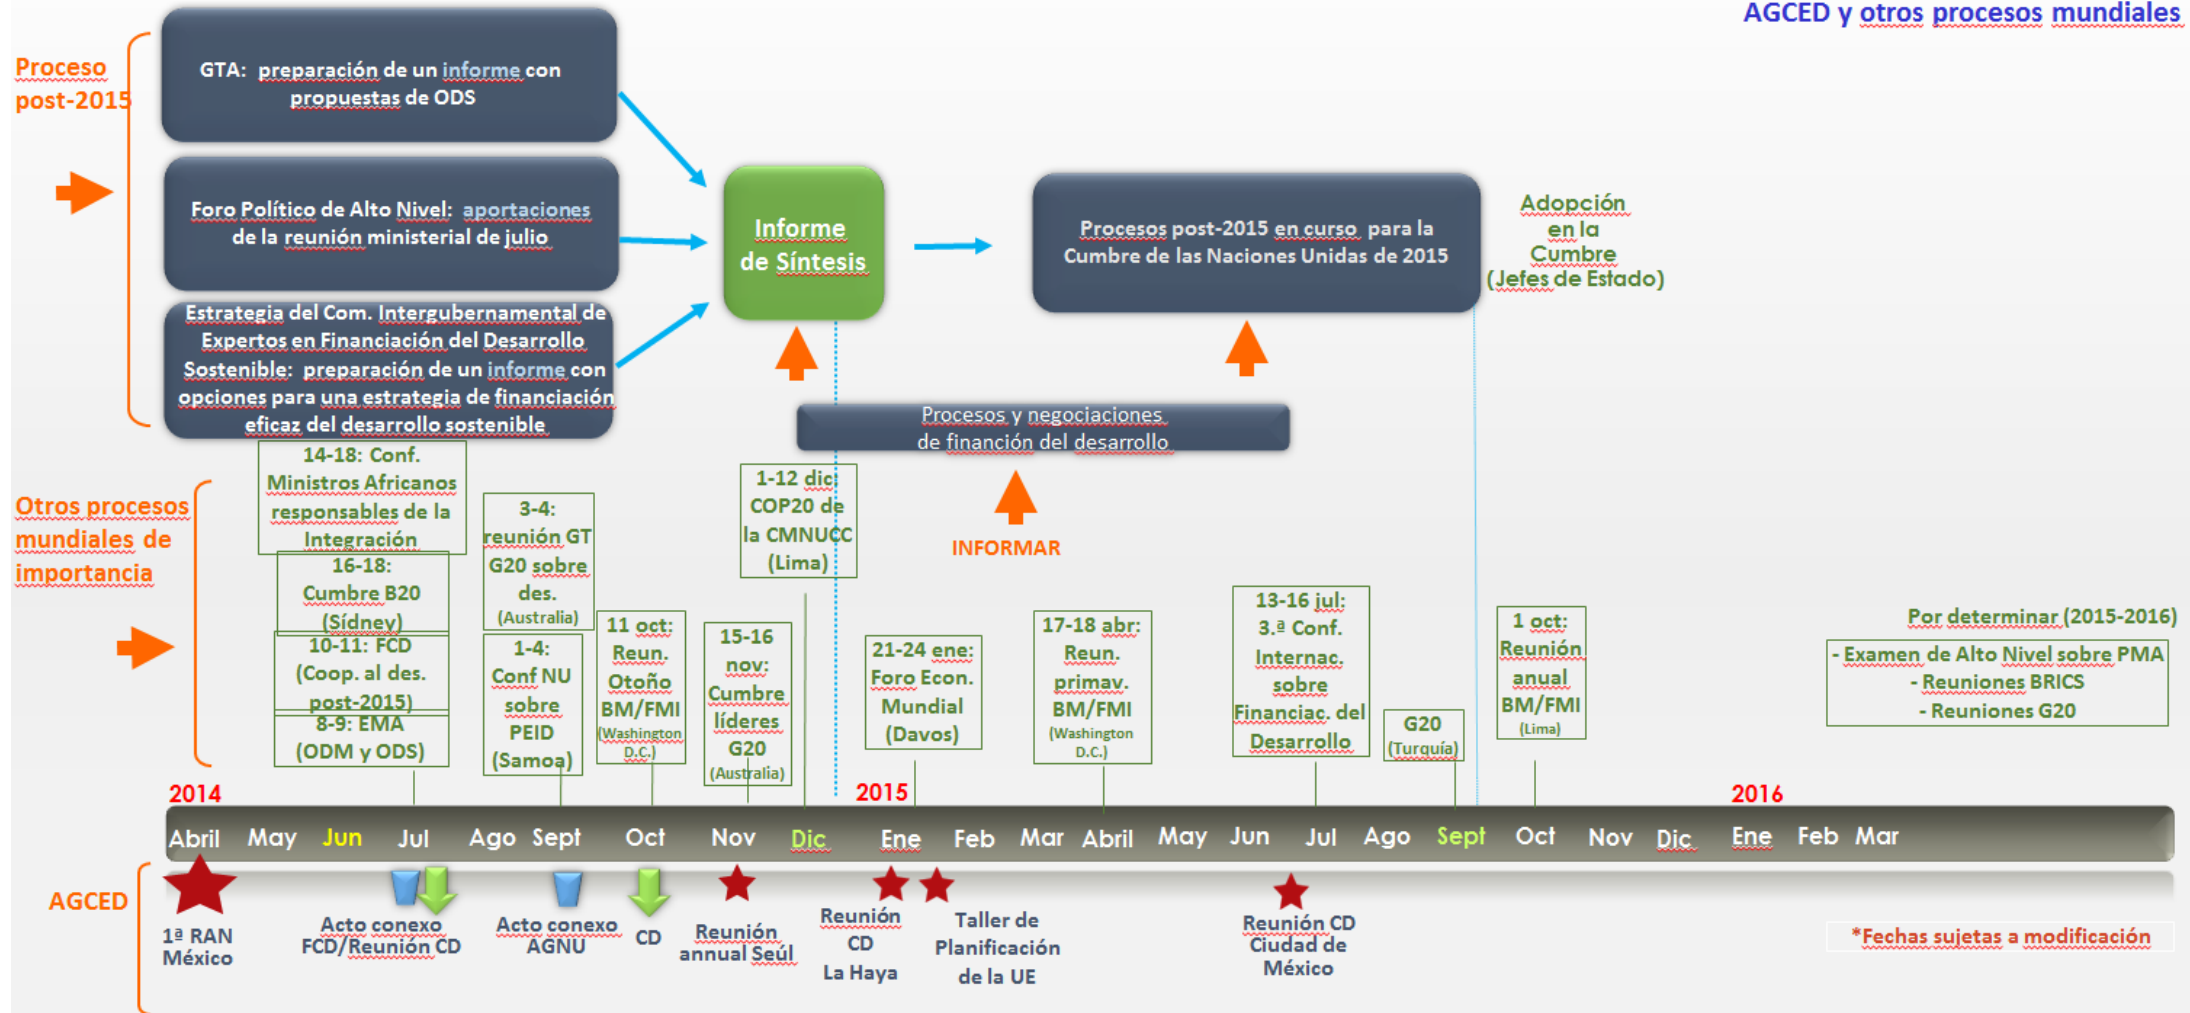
AGCED y otros procesos mundiales

Proceso post-2015

GTA: preparación de un informe con propuestas de ODS

Foro Político de Alto Nivel: aportaciones de la reunión ministerial de julio

Estrategia del Com. Intergubernamental de Expertos en Financiación del Desarrollo Sostenible: preparación de un informe con opciones para una estrategia de financiación eficaz del desarrollo sostenible

Informe de Síntesis

Procesos post-2015 en curso para la Cumbre de las Naciones Unidas de 2015

Adopción en la Cumbre (Jefes de Estado)

Procesos y negociaciones de financión del desarrollo

INFORMAR

Otros procesos mundiales de importancia

14-18: Conf. Ministros Africanos responsables de la Integración

16-18: Cumbre B20 (Sídney)

10-11: FCD (Coop. al des. post-2015)

8-9: EMA (ODM y ODS)

3-4: reunión GT G20 sobre des. (Australia)

1-4: Conf NU sobre PEID (Samoa)

11 oct: Reun. Otoño BM/FMI (Washington D.C.)

15-16 nov: Cumbre líderes G20 (Australia)

1-12 dic: COP20 de la CMNUCC (Lima)

21-24 ene: Foro Econ. Mundial (Davos)

17-18 abr: Reun. primav. BM/FMI (Washington D.C.)

13-16 jul: 3.ª Conf. Internac. sobre Financiac. del Desarrollo

G20 (Turquía)

1 oct: Reunión anual BM/FMI (Lima)

Por determinar (2015-2016)
- Examen de Alto Nivel sobre PMA
- Reuniones BRICS
- Reuniones G20

2014 2015 2016

Abril May Jun Jul Ago Sept Oct Nov Dic Ene Feb Mar Abril May Jun Jul Ago Sept Oct Nov Dic Ene Feb Mar

AGCED

1ª RAN México

Acto conexo FCD/Reunión CD

Acto conexo AGNU

CD

Reunión annual Seúl

Reunión CD La Haya

Taller de Planificación de la UE

Reunión CD Ciudad de México

*Fechas sujetas a modificación